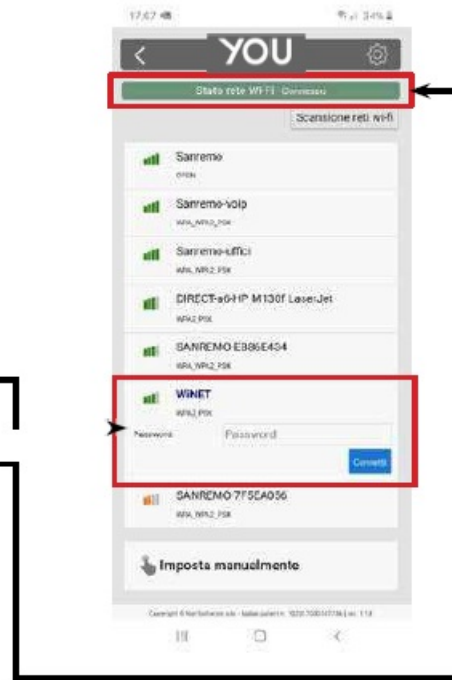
17:07
34%

<

YOU

Stato rete Wi-Fi Connesso

Scansione reti wi-fi

Sanremo
OPEN

Sanremo-voip
WPA_WPA2_PSK

Sanremo-uffici
WPA_WPA2_PSK

DIRECT-a6-HP M130f LaserJet
WPA2_PSK

SANREMO E386E434
WPA_WPA2_PSK

WINET
WPA2_PSK

Password Password

Connetti

SANREMO 7F5EA056
WPA_WPA2_PSK

Imposta manualmente

Copyright © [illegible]